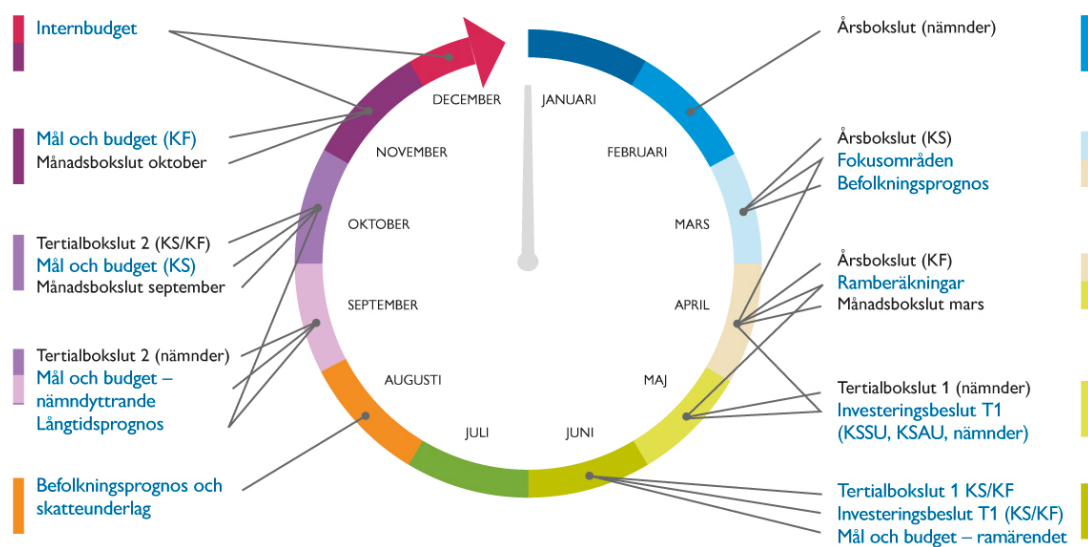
Internbudget

Mål och budget (KF)
Månadsbokslut oktober

Tertialbokslut 2 (KS/KF)
Mål och budget (KS)
Månadsbokslut september

Tertialbokslut 2 (nämnder)
Mål och budget – nämndyttrande
Långtidsprognos

Befolkningsprognos och skatteunderlag

DECEMBER
JANUARI
NOVEMBER
FEBRUARI
OKTOBER
MARS
SEPTEMBER
APRIL
AUGUSTI
MAJ
JULI
JUNI

Årsbokslut (nämnder)

Årsbokslut (KS)
Fokusområden
Befolkningsprognos

Årsbokslut (KF)
Ramberäkningar
Månadsbokslut mars

Tertialbokslut 1 (nämnder)
Investeringsbeslut T1 (KSSU, KSAU, nämnder)

Tertialbokslut 1 KS/KF
Investeringsbeslut T1 (KS/KF)
Mål och budget – ramärendet